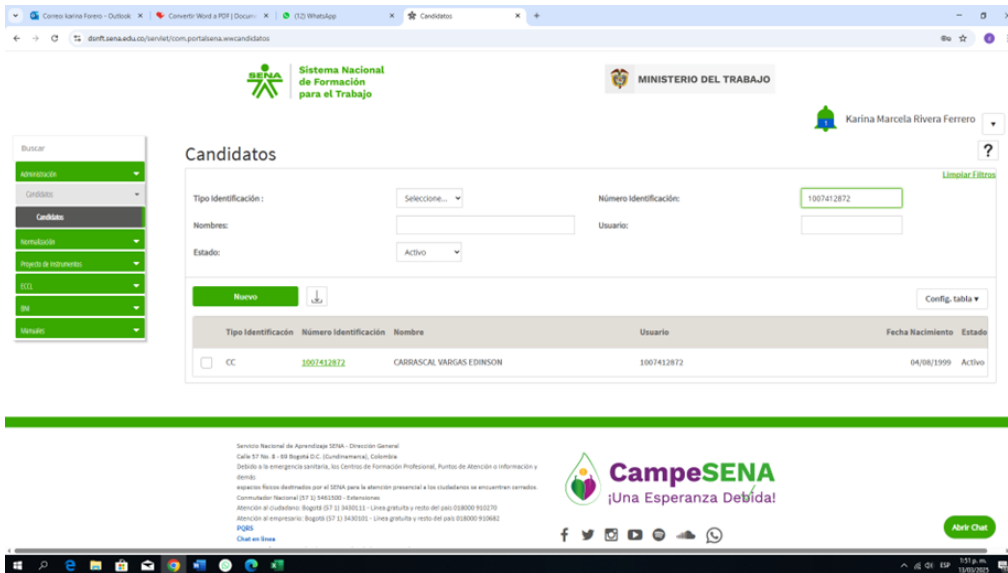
Correo karina Forero - Outlook ×
Convertir Word a PDF | Docum ×
(12) WhatsApp ×
Candidatos ×
+

dsnft.sena.edu.co/servlet/com.portalsena.wwcandidatos

SENA
Sistema Nacional de Formación para el Trabajo

MINISTERIO DEL TRABAJO

Karina Marcela Rivera Ferrero

Buscar
Administración
Candidatos
Candidatos
Normalización
Proyecto de Instrumentos
ECCL
BNI
Manuales

Candidatos

?

Limpiar Filtros

Tipo Identificación : Seleccione...
Número Identificación: 1007412872
Nombres:
Usuario:
Estado: Activo

Nuevo

Config. tabla ▾

| | Tipo Identificacón | Número Identificación | Nombre | Usuario | Fecha Nacimiento | Estado |
|---|---|---|---|---|---|---|
| | CC | 1007412872 | CARRASCAL VARGAS EDINSON | 1007412872 | 04/08/1999 | Activo |

Servicio Nacional de Aprendizaje SENA - Dirección General
Calle 57 No. 8 - 69 Bogotá D.C. (Cundinamarca), Colombia
Debido a la emergencia sanitaria, los Centros de Formación Profesional, Puntos de Atención o información y demás
espacios físicos destinados por el SENA para la atención presencial a los ciudadanos se encuentran cerrados.
Conmutador Nacional (57 1) 5461500 - Extensiones
Atención al ciudadano: Bogotá (57 1) 3430111 - Línea gratuita y resto del país 018000 910270
Atención al empresario: Bogotá (57 1) 3430101 - Línea gratuita y resto del país 018000 910682
PQRS
Chat en línea

CampeSENA
¡Una Esperanza Debida!

Abrir Chat

ESP 1:51 p. m. 13/03/2025